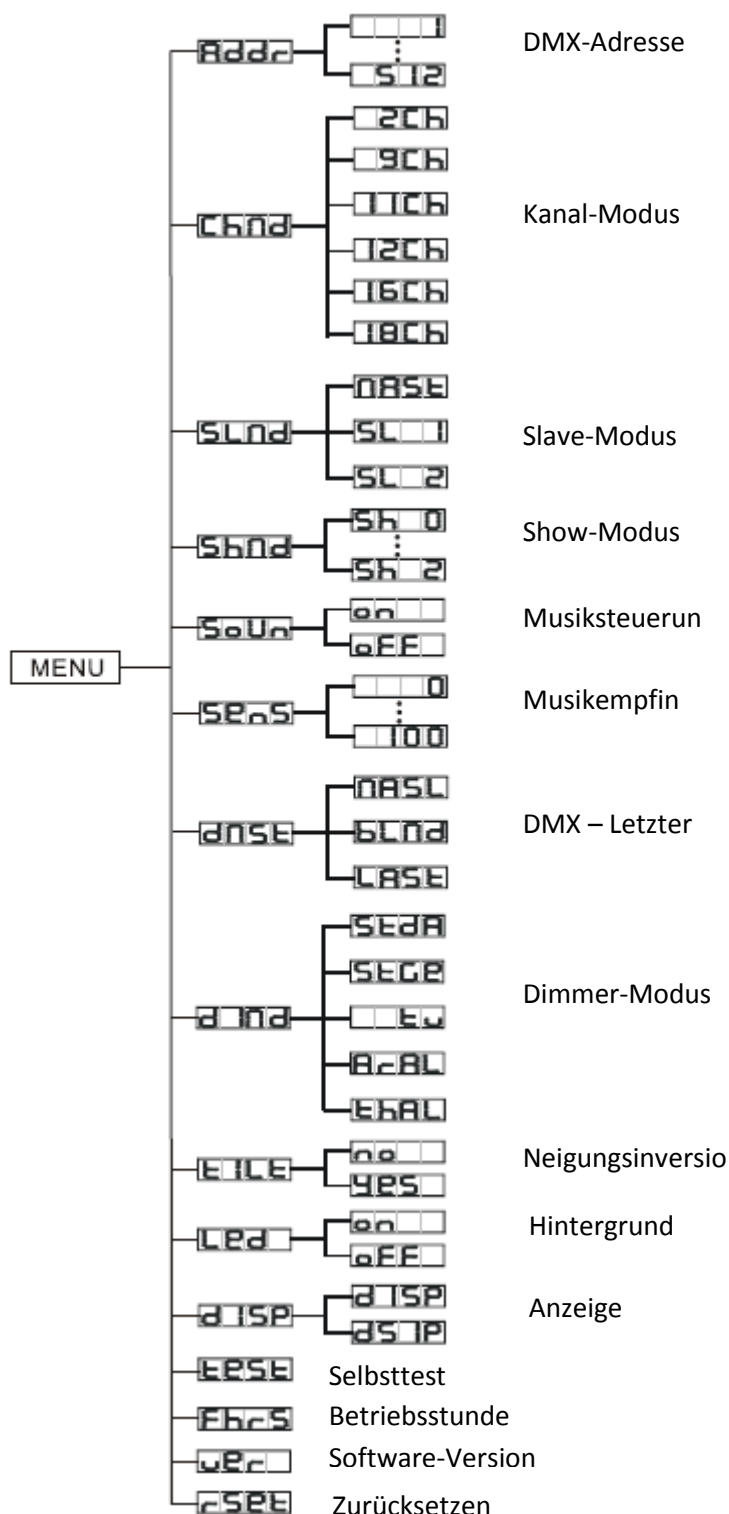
MENU

Addr
1
512
DMX-Adresse

ChNd
2Ch
9Ch
11Ch
12Ch
16Ch
18Ch
Kanal-Modus

SLNd
NASt
SL 1
SL 2
Slave-Modus

ShNd
Sh 0
Sh 2
Show-Modus

SoUn
on
oFF
Musiksteuerun

SEnS
0
100
Musikempfin

dNSt
NASL
bLNd
LASt
DMX – Letzter

d Nd
StdA
StGE
tJ
ArAL
thAL
Dimmer-Modus

tILt
no
yES
Neigungsinversio

LEd
on
oFF
Hintergrund

d ISP
d ISP
dS IP
Anzeige

tESt
Selbsttest

FhrS
Betriebsstunde

uEr
Software-Version

rSEt
Zurücksetzen